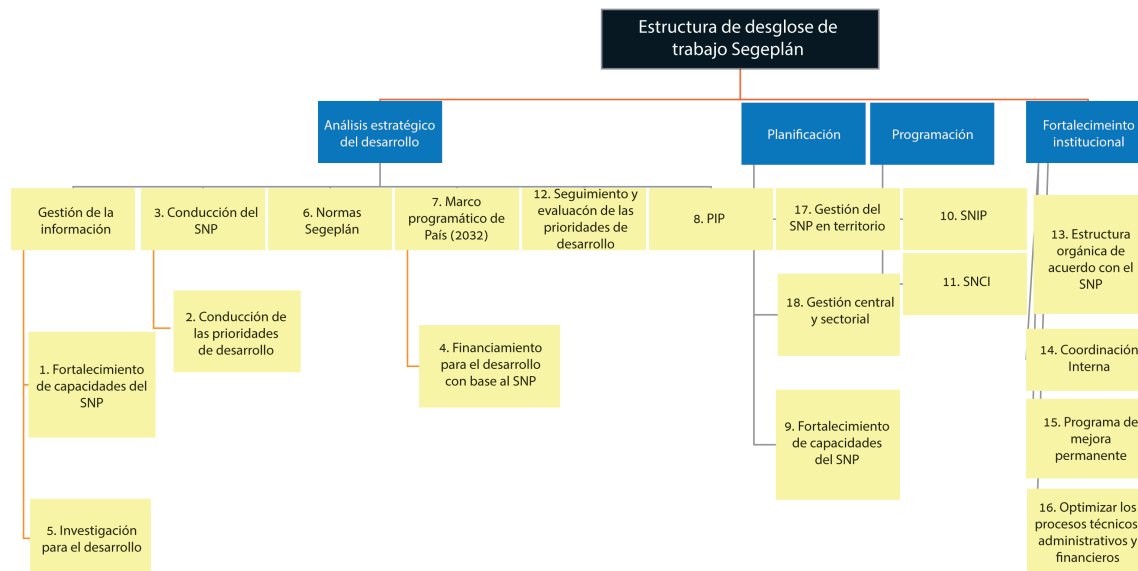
Estructura de desglose de trabajo Segeplán

Análisis estratégico del desarrollo

Planificación

Programación

Fortalecimeinto institucional

Gestión de la información

3. Conducción del SNP

6. Normas Segeplán

7. Marco programático de País (2032)

12. Seguimiento y evaluacón de las prioridades de desarrollo

8. PIP

17. Gestión del SNP en territorio

10. SNIP

13. Estructura orgánica de acuerdo con el SNP

2. Conducción de las prioridades de desarrollo

11. SNCI

18. Gestión central y sectorial

1. Fortalecimiento de capacidades del SNP

4. Financiamiento para el desarrollo con base al SNP

14. Coordinación Interna

15. Programa de mejora permanente

9. Fortalecimiento de capacidades del SNP

5. Investigación para el desarrollo

16. Optimizar los procesos técnicos administrativos y financieros